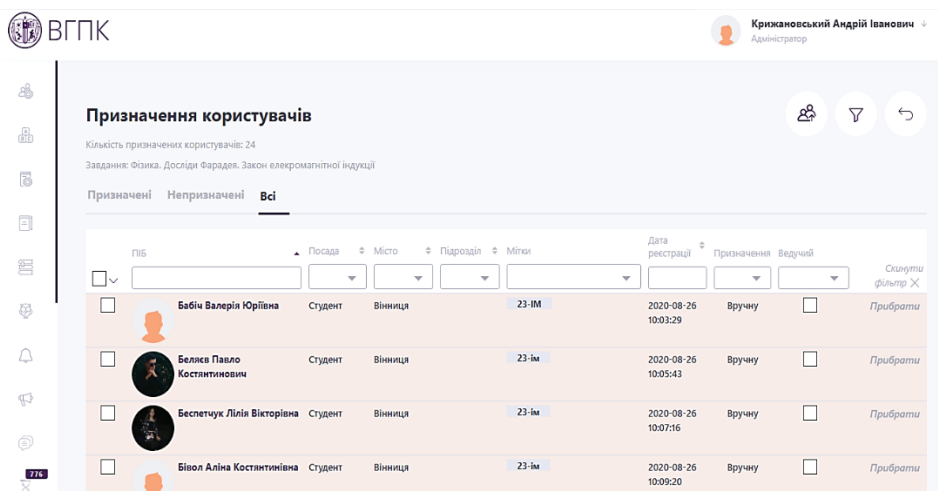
ВГПК

Крижановський Андрій Іванович
Адміністратор

Призначення користувачів

Кількість призначених користувачів: 24

Завдання: Фізика. Досліди Фарадея. Закон елекромагнітної індукції

Призначені Непризначені Всі

| ПІБ | Посада | Місто | Підрозділ | Мітки | Дата реєстрації | Призначення | Ведучий | Скинути фільтр |
|---|---|---|---|---|---|---|---|---|
| Бабіч Валерія Юріївна | Студент | Вінниця | | 23-ІМ | 2020-08-26 10:03:29 | Вручну | | Прибрати |
| Беляєв Павло Костянтинович | Студент | Вінниця | | 23-ім | 2020-08-26 10:05:43 | Вручну | | Прибрати |
| Беспетчук Лілія Вікторівна | Студент | Вінниця | | 23-ім | 2020-08-26 10:07:16 | Вручну | | Прибрати |
| Бівол Аліна Костянтинівна | Студент | Вінниця | | 23-ім | 2020-08-26 10:09:20 | Вручну | | Прибрати |

776